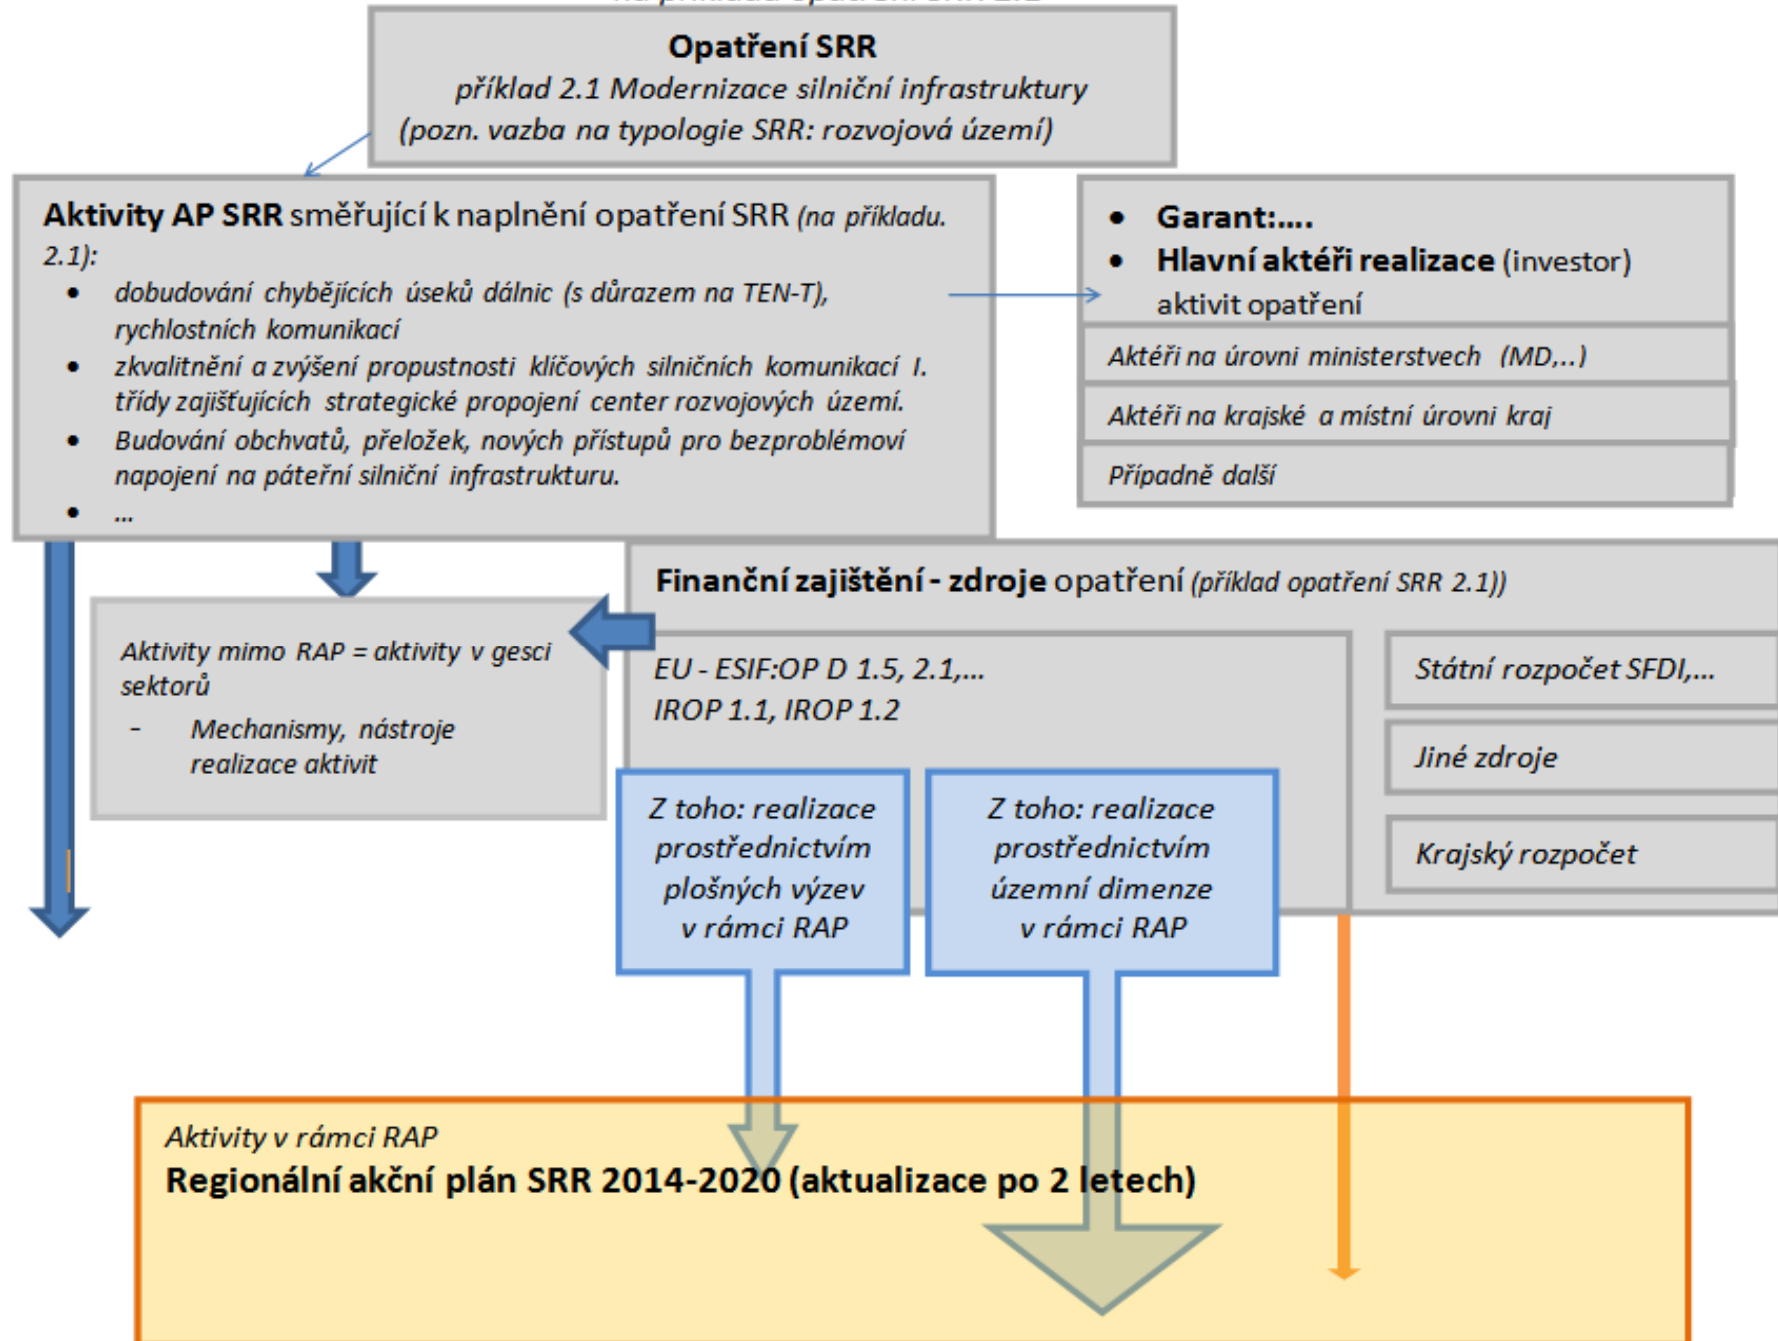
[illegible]

Opatření SRR
příklad 2.1 Modernizace silniční infrastruktury
(pozn. vazba na typologie SRR: rozvojová území)

Aktivity AP SRR směřující k naplnění opatření SRR (na příkladu. 2.1):
- dobudování chybějících úseků dálnic (s důrazem na TEN-T), rychlostních komunikací
- zkvalitnění a zvýšení propustnosti klíčových silničních komunikací I. třídy zajišťujících strategické propojení center rozvojových území.
- Budování obchvatů, přeložek, nových přístupů pro bezproblémoví napojení na páteřní silniční infrastrukturu.
- ...

- Garant:....
- Hlavní aktéři realizace (investor) aktivit opatření

Aktéři na úrovni ministerstvech (MD,...)

Aktéři na krajské a místní úrovni kraj

Případně další

Finanční zajištění - zdroje opatření (příklad opatření SRR 2.1))

Aktivity mimo RAP = aktivity v gesci sektorů
- Mechanismy, nástroje realizace aktivit

EU - ESIF:OP D 1.5, 2.1,...
IROP 1.1, IROP 1.2

Státní rozpočet SFDI,...

Jiné zdroje

Krajský rozpočet

Z toho: realizace prostřednictvím plošných výzev v rámci RAP

Z toho: realizace prostřednictvím územní dimenze v rámci RAP

Aktivity v rámci RAP
Regionální akční plán SRR 2014-2020 (aktualizace po 2 letech)